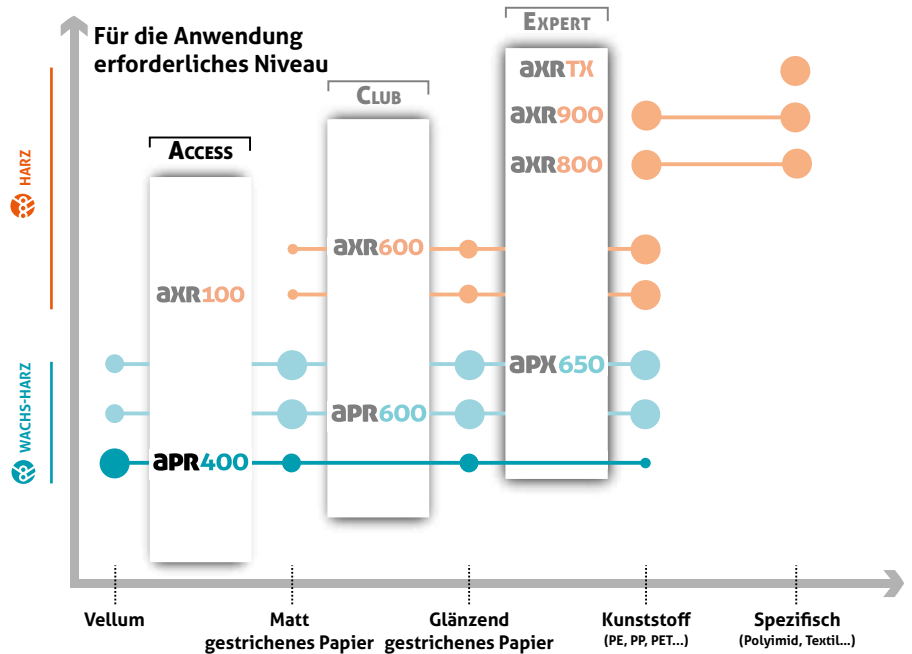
Für die Anwendung erforderliches Niveau

HARZ

WACHS-HARZ

ACCESS

CLUB

EXPERT

axrTX

axr900

axr800

axr600

axr100

apx650

apr600

apr400

Vellum

Matt gestrichenes Papier

Glänzend gestrichenes Papier

Kunststoff
(PE, PP, PET...)

Spezifisch
(Polyimid, Textil...)